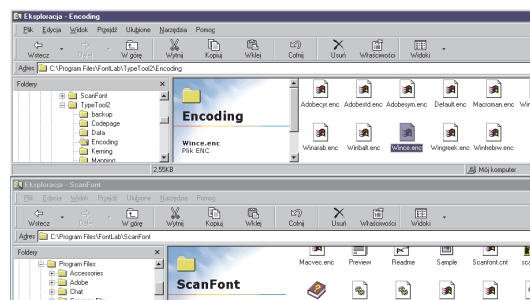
Eksploracja - Encoding

Plik Edycja Widok Przejdź Ulubione Narzędzia Pomoc

Wstecz Dalej W górę Wytnij Kopiuj Wklej Cofnij Usuń Właściwości Widoki

Adres C:\Program Files\FontLab\TypeTool2\Encoding

Foldery

ScanFont
TypeTool2
backup
Codepage
Data
Encoding
Kerning
Mapping

Encoding

Wince.enc
Plik ENC

Adobecyr.enc Adobestd.enc Adobesym.enc Default.enc Macroman.enc Winansi.enc

Winarab.enc Winbalt.enc Wince.enc Wingreek.enc Winhebr.enc

2,55KB

Mój komputer

Eksploracja - ScanFont

Plik Edycja Widok Przejdź Ulubione Narzędzia Pomoc

Wstecz Dalej W górę Wytnij Kopiuj Wklej Cofnij Usuń Właściwości Widoki

Adres C:\Program Files\FontLab\ScanFont

Foldery

Program Files
Accessories
Adobe
Chat
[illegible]

ScanFont

Macvec.enc Preview Readme Sample Scanfont.cnt Scanfont